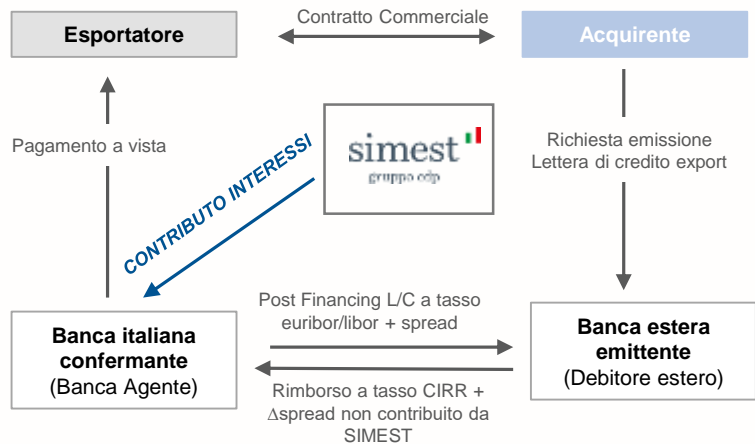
Esportatore

Contratto Commerciale

Acquirente

Pagamento a vista

simest
gruppo cdp

CONTRIBUTO INTERESSI

Richiesta emissione Lettera di credito export

Post Financing L/C a tasso euribor/libor + spread

Banca italiana confermante (Banca Agente)

Banca estera emittente (Debitore estero)

Rimborso a tasso CIRR + ∆spread non contribuito da SIMEST